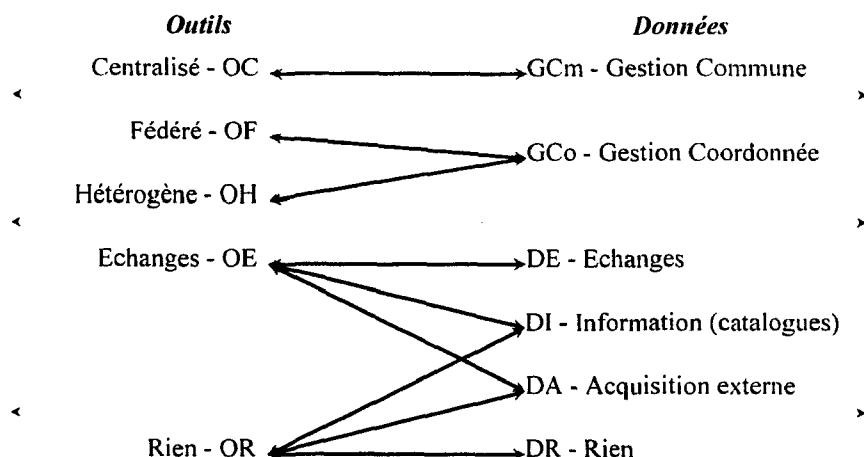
*Outils*

Centralisé - OC

Fédéré - OF

Hétérogène - OH

Echanges - OE

Rien - OR

*Données*

GCm - Gestion Commune

GCo - Gestion Coordonnée

DE - Echanges

DI - Information (catalogues)

DA - Acquisition externe

DR - Rien